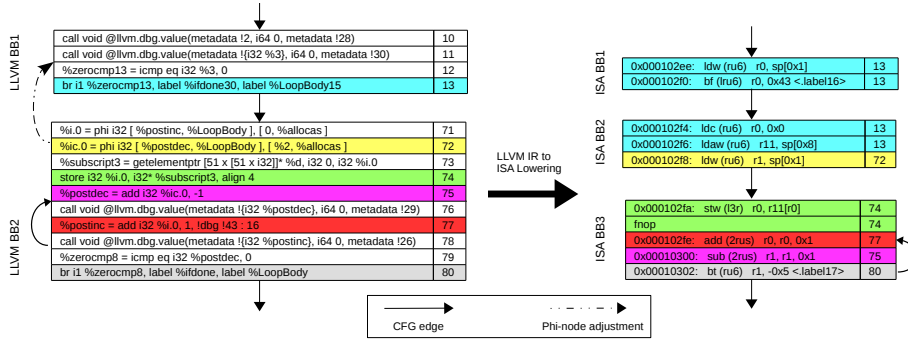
LLVM BB1

| call void @llvm.dbg.value(metadata !2, i64 0, metadata !28) | 10 |
|---|---|
| call void @llvm.dbg.value(metadata !{i32 %3}, i64 0, metadata !30) | 11 |
| %zerocmp13 = icmp eq i32 %3, 0 | 12 |
| br i1 %zerocmp13, label %ifdone30, label %LoopBody15 | 13 |

LLVM BB2

| %i.0 = phi i32 [ %postinc, %LoopBody ], [ 0, %allocas ] | 71 |
|---|---|
| %ic.0 = phi i32 [ %postdec, %LoopBody ], [ %2, %allocas ] | 72 |
| %subscript3 = getelementptr [51 x [51 x i32]]* %d, i32 0, i32 %i.0 | 73 |
| store i32 %i.0, i32* %subscript3, align 4 | 74 |
| %postdec = add i32 %ic.0, -1 | 75 |
| call void @llvm.dbg.value(metadata !{i32 %postdec}, i64 0, metadata !29) | 76 |
| %postinc = add i32 %i.0, 1, !dbg !43 : 16 | 77 |
| call void @llvm.dbg.value(metadata !{i32 %postinc}, i64 0, metadata !26) | 78 |
| %zerocmp8 = icmp eq i32 %postdec, 0 | 79 |
| br i1 %zerocmp8, label %ifdone, label %LoopBody | 80 |

LLVM IR to ISA Lowering

ISA BB1

| 0x000102ee: ldw (ru6) r0, sp[0x1] | 13 |
|---|---|
| 0x000102f0: bf (lru6) r0, 0x43 <.label16> | 13 |

ISA BB2

| 0x000102f4: ldc (ru6) r0, 0x0 | 13 |
|---|---|
| 0x000102f6: ldaw (ru6) r11, sp[0x8] | 13 |
| 0x000102f8: ldw (ru6) r1, sp[0x1] | 72 |

ISA BB3

| 0x000102fa: stw (l3r) r0, r11[r0] | 74 |
|---|---|
| fnop | 74 |
| 0x000102fe: add (2rus) r0, r0, 0x1 | 77 |
| 0x00010300: sub (2rus) r1, r1, 0x1 | 75 |
| 0x00010302: bt (ru6) r1, -0x5 <.label17> | 80 |

CFG edge
Phi-node adjustment